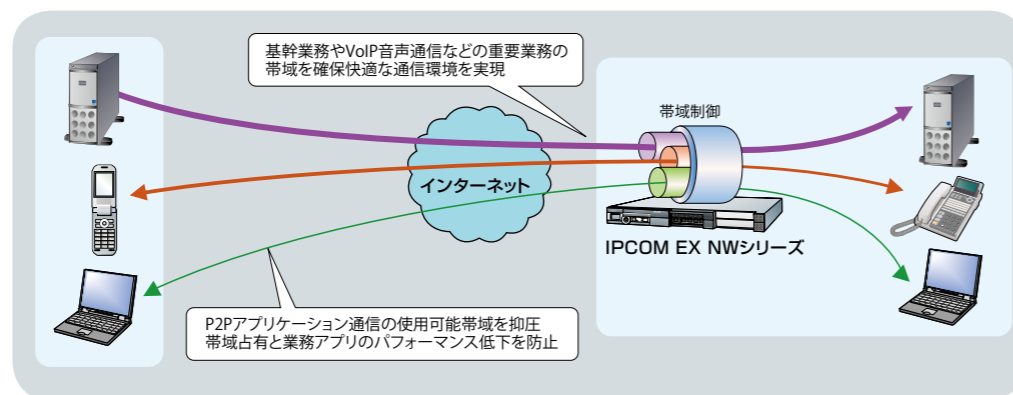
基幹業務やVoIP音声通信などの重要業務の帯域を確保快適な通信環境を実現

帯域制御

インターネット

IPCOM EX NWシリーズ

P2Pアプリケーション通信の使用可能帯域を抑圧
帯域占有と業務アプリのパフォーマンス低下を防止